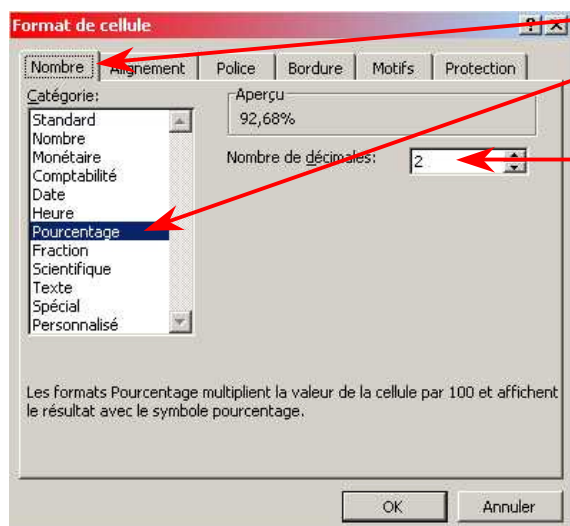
Format de cellule

?
X

Nombre
Alignement
Police
Bordure
Motifs
Protection

Catégorie:

Standard
Nombre
Monétaire
Comptabilité
Date
Heure
Pourcentage
Fraction
Scientifique
Texte
Spécial
Personnalisé

Aperçu
92,68%

Nombre de décimales:
2

Les formats Pourcentage multiplient la valeur de la cellule par 100 et affichent le résultat avec le symbole pourcentage.

OK
Annuler